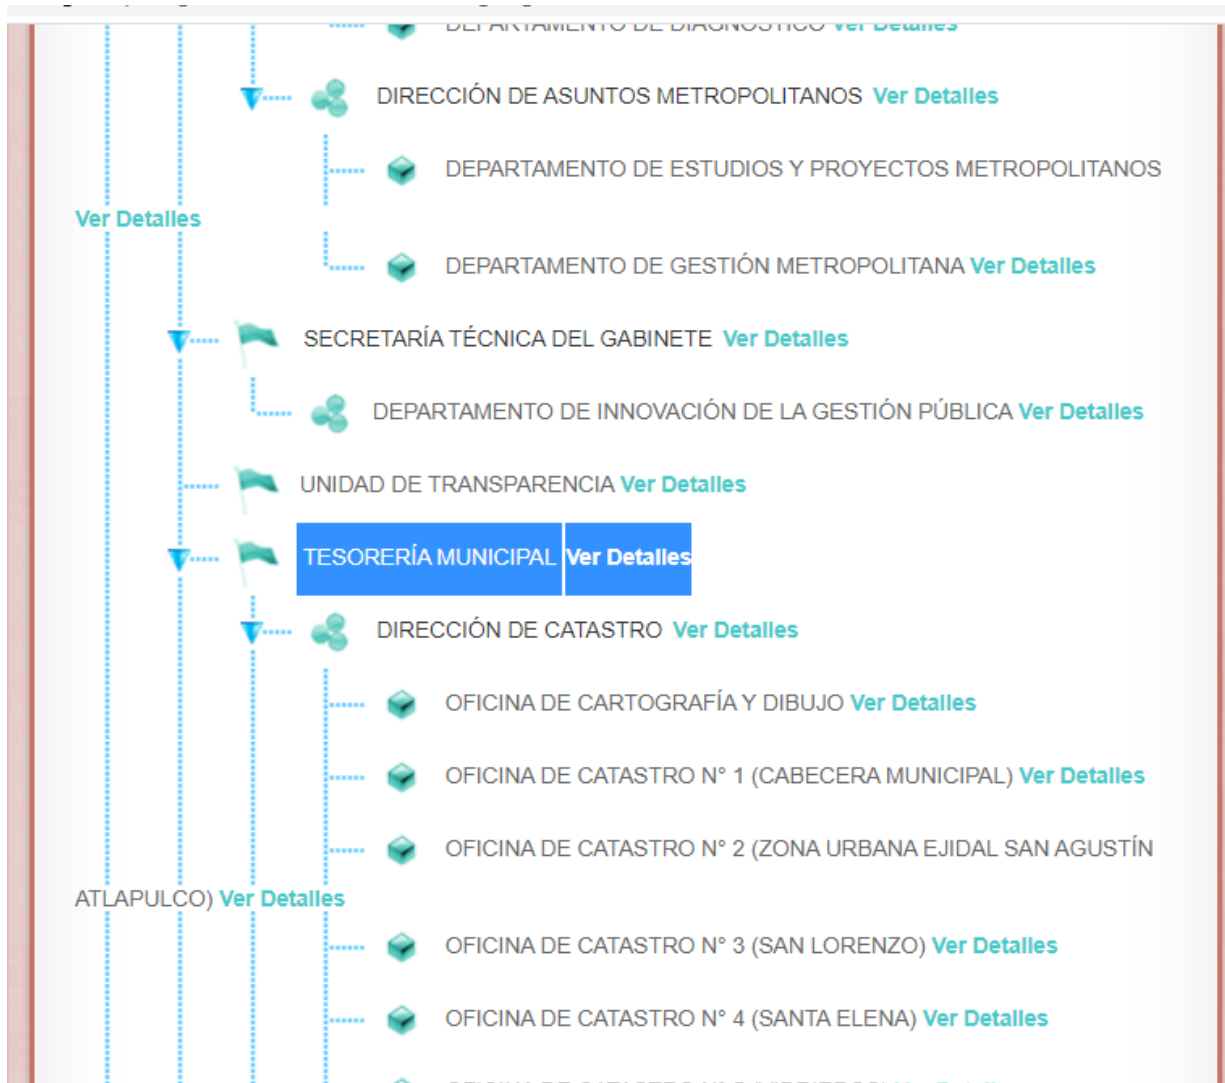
DEPARTAMENTO DE DIAGNÓSTICO Ver Detalles

DIRECCIÓN DE ASUNTOS METROPOLITANOS Ver Detalles

DEPARTAMENTO DE ESTUDIOS Y PROYECTOS METROPOLITANOS Ver Detalles

DEPARTAMENTO DE GESTIÓN METROPOLITANA Ver Detalles

SECRETARÍA TÉCNICA DEL GABINETE Ver Detalles

DEPARTAMENTO DE INNOVACIÓN DE LA GESTIÓN PÚBLICA Ver Detalles

UNIDAD DE TRANSPARENCIA Ver Detalles

TESORERÍA MUNICIPAL Ver Detalles

DIRECCIÓN DE CATASTRO Ver Detalles

OFICINA DE CARTOGRAFÍA Y DIBUJO Ver Detalles

OFICINA DE CATASTRO N° 1 (CABECERA MUNICIPAL) Ver Detalles

OFICINA DE CATASTRO N° 2 (ZONA URBANA EJIDAL SAN AGUSTÍN ATLAPULCO) Ver Detalles

OFICINA DE CATASTRO N° 3 (SAN LORENZO) Ver Detalles

OFICINA DE CATASTRO N° 4 (SANTA ELENA) Ver Detalles

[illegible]